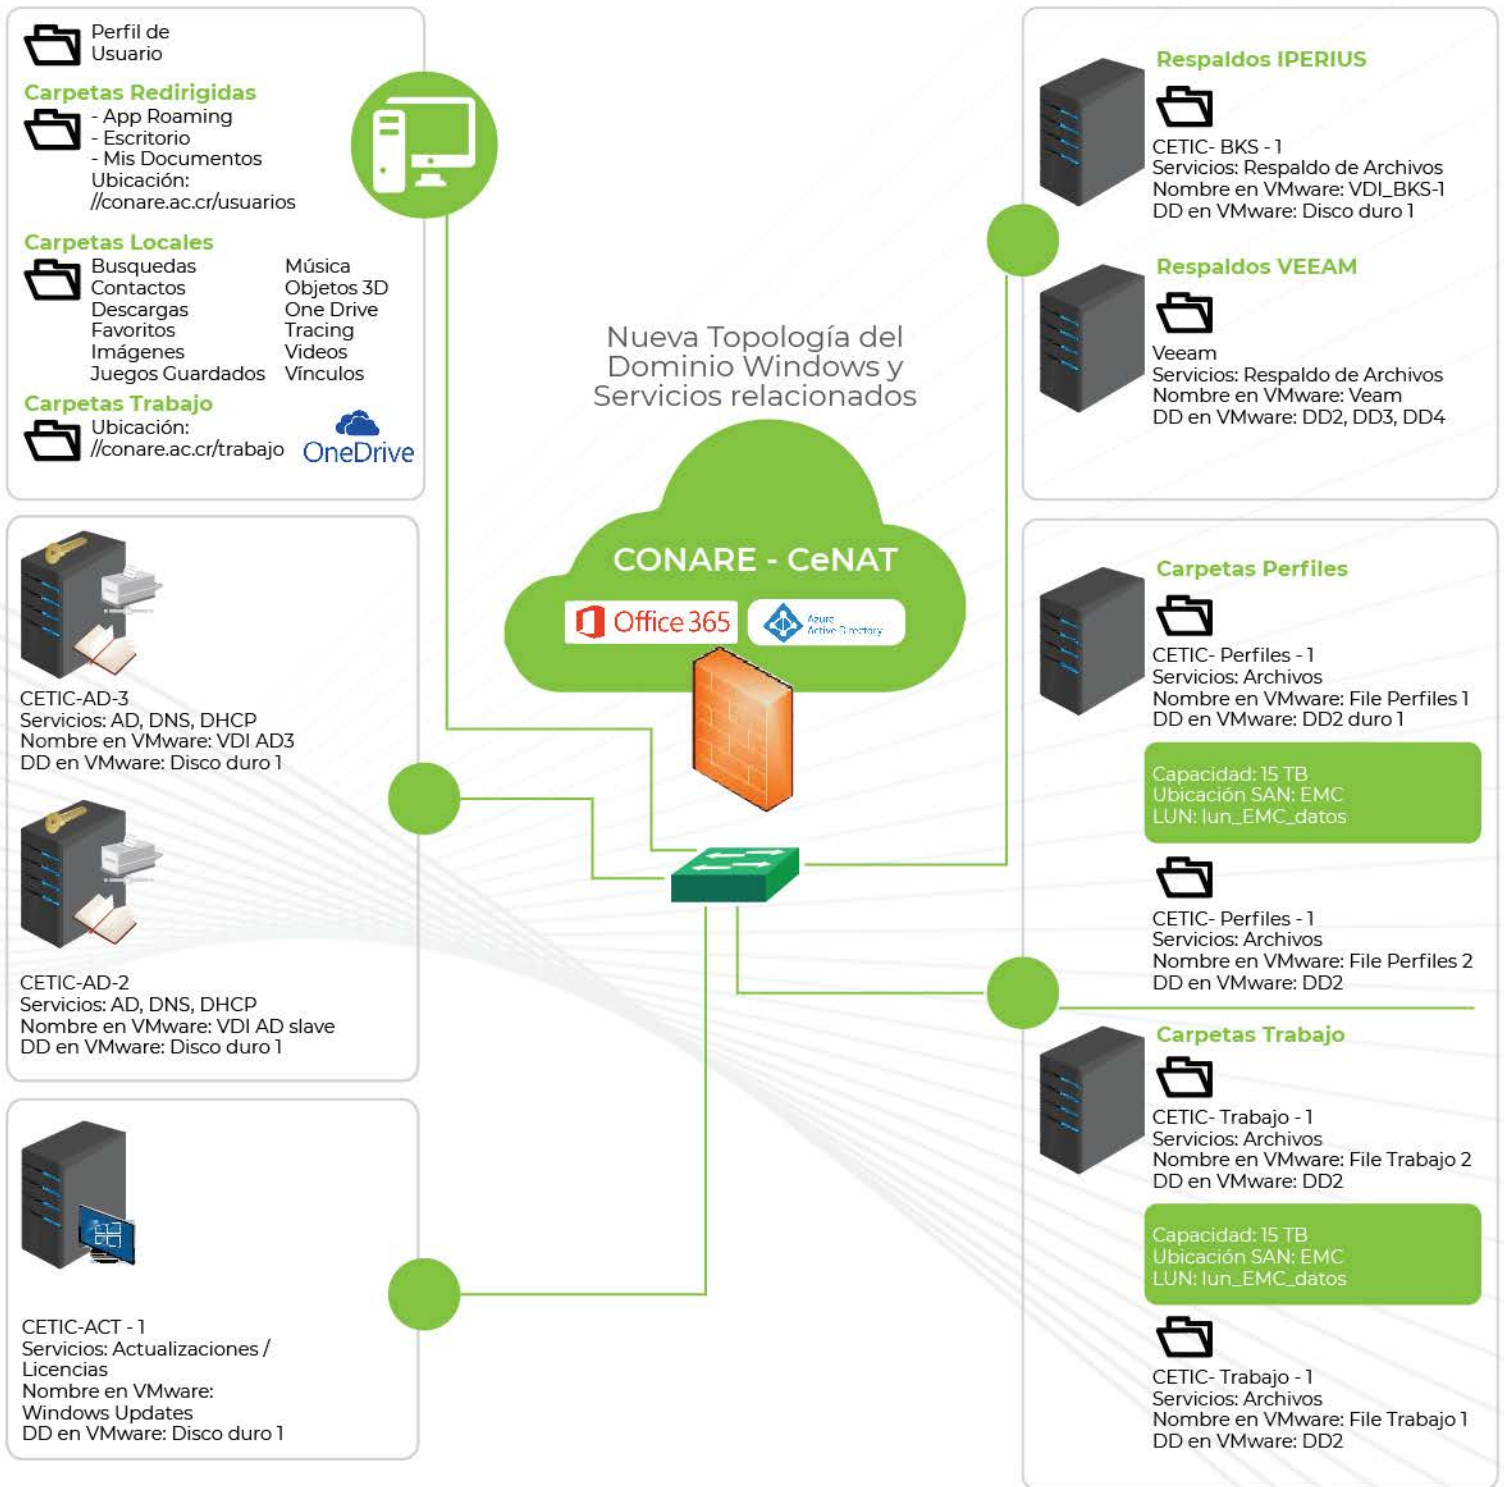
Perfil de Usuario

Carpetas Redirigidas
- App Roaming
- Escritorio
- Mis Documentos
Ubicación:
//conare.ac.cr/usuarios

Carpetas Locales
Busquedas
Contactos
Descargas
Favoritos
Imágenes
Juegos Guardados
Música
Objetos 3D
One Drive
Tracing
Videos
Vínculos

Carpetas Trabajo
Ubicación:
//conare.ac.cr/trabajo
OneDrive

CETIC-AD-3
Servicios: AD, DNS, DHCP
Nombre en VMware: VDI AD3
DD en VMware: Disco duro 1

CETIC-AD-2
Servicios: AD, DNS, DHCP
Nombre en VMware: VDI AD slave
DD en VMware: Disco duro 1

CETIC-ACT - 1
Servicios: Actualizaciones / Licencias
Nombre en VMware:
Windows Updates
DD en VMware: Disco duro 1

Nueva Topología del Dominio Windows y Servicios relacionados

CONARE - CeNAT
Office 365
Azure Active Directory

Respaldos IPERIUS
CETIC- BKS - 1
Servicios: Respaldo de Archivos
Nombre en VMware: VDI_BKS-1
DD en VMware: Disco duro 1

Respaldos VEEAM
Veeam
Servicios: Respaldo de Archivos
Nombre en VMware: Veeam
DD en VMware: DD2, DD3, DD4

Carpetas Perfiles
CETIC- Perfiles - 1
Servicios: Archivos
Nombre en VMware: File Perfiles 1
DD en VMware: DD2 duro 1

Capacidad: 15 TB
Ubicación SAN: EMC
LUN: lun_EMC_datos

CETIC- Perfiles - 1
Servicios: Archivos
Nombre en VMware: File Perfiles 2
DD en VMware: DD2

Carpetas Trabajo
CETIC- Trabajo - 1
Servicios: Archivos
Nombre en VMware: File Trabajo 2
DD en VMware: DD2

Capacidad: 15 TB
Ubicación SAN: EMC
LUN: lun_EMC_datos

CETIC- Trabajo - 1
Servicios: Archivos
Nombre en VMware: File Trabajo 1
DD en VMware: DD2